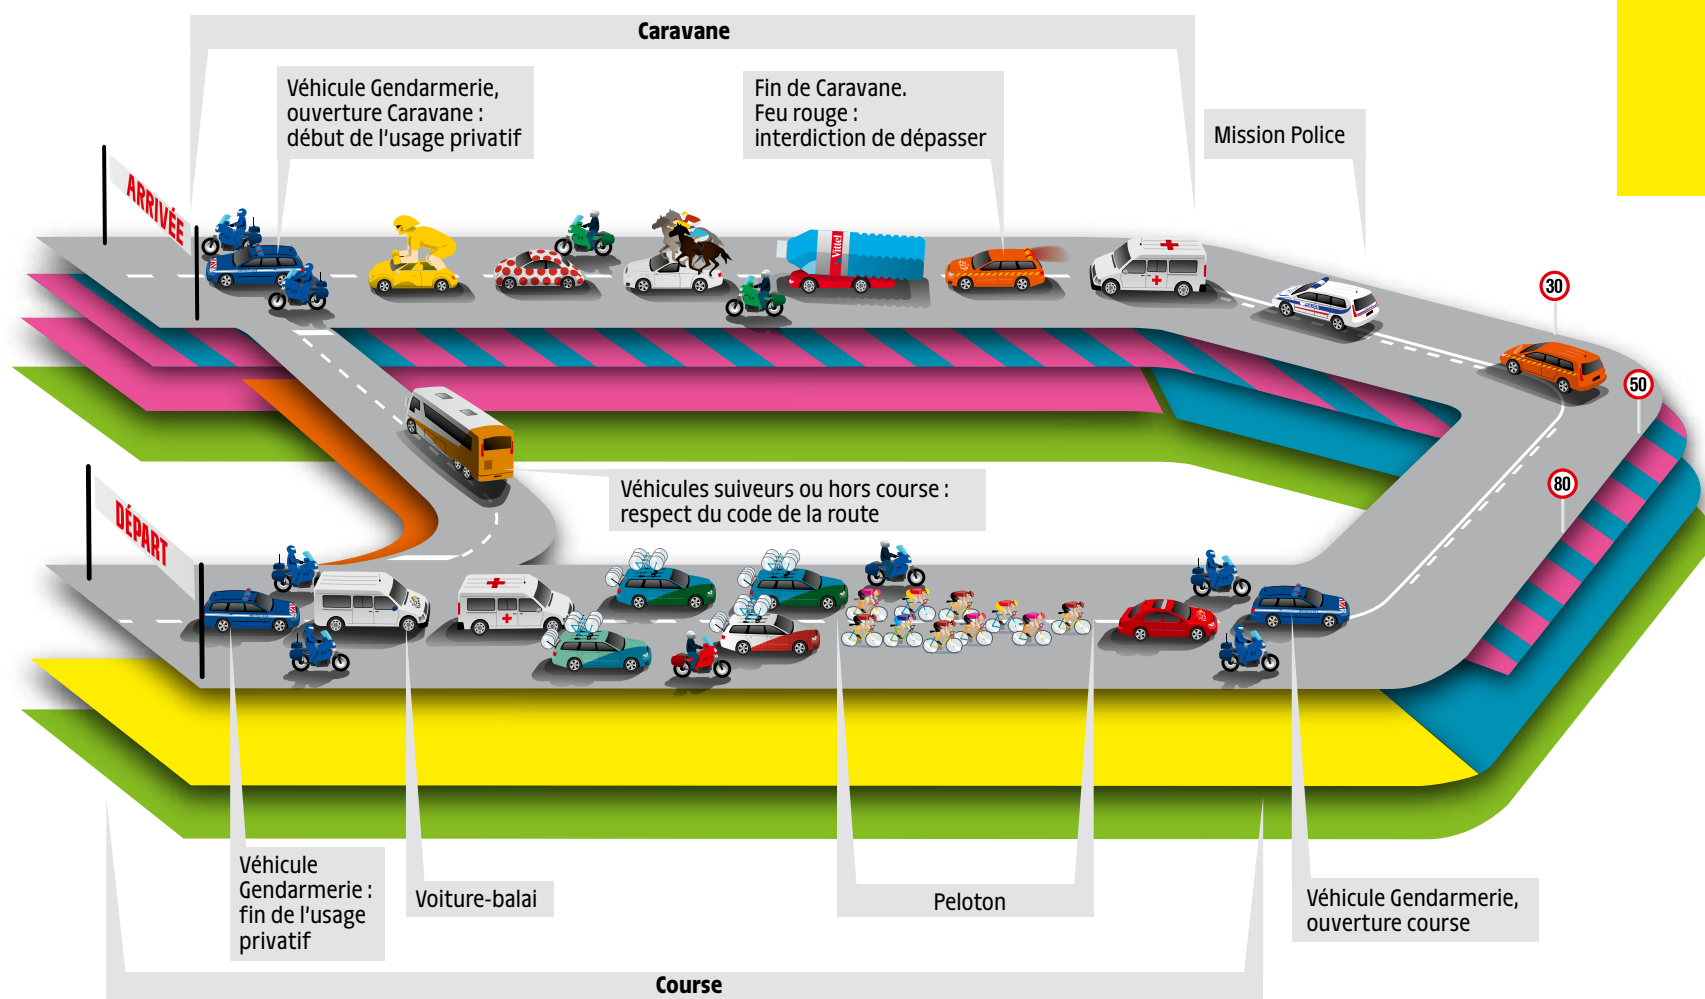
Caravane

Véhicule Gendarmerie, ouverture Caravane : début de l'usage privatif

Fin de Caravane. Feu rouge : interdiction de dépasser

Mission Police

ARRIVÉE

Vittel

30

50

80

Véhicules suiveurs ou hors course : respect du code de la route

DÉPART

Véhicule Gendarmerie : fin de l'usage privatif

Voiture-balai

Peloton

Véhicule Gendarmerie, ouverture course

Course